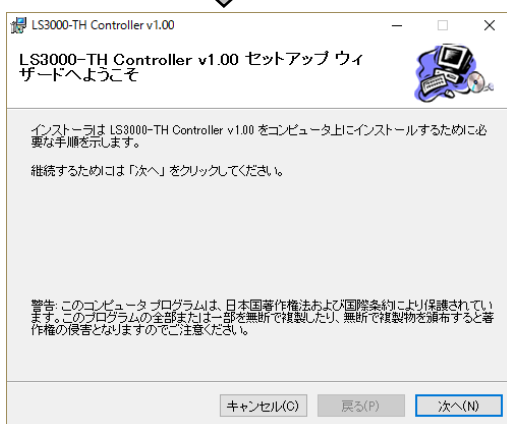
LS3000-TH Controller v1.00

LS3000-TH Controller v1.00 セットアップ ウィザードへようこそ

インストーラは LS3000-TH Controller v1.00 をコンピュータ上にインストールするために必要な手順を示します。

継続するためには「次へ」をクリックしてください。

警告: このコンピュータ プログラムは、日本国著作権法および国際条約により保護されています。このプログラムの全部または一部を無断で複製したり、無断で複製物を頒布すると著作権の侵害となりますのでご注意ください。

キャンセル(C) 戻る(P) 次へ(N)